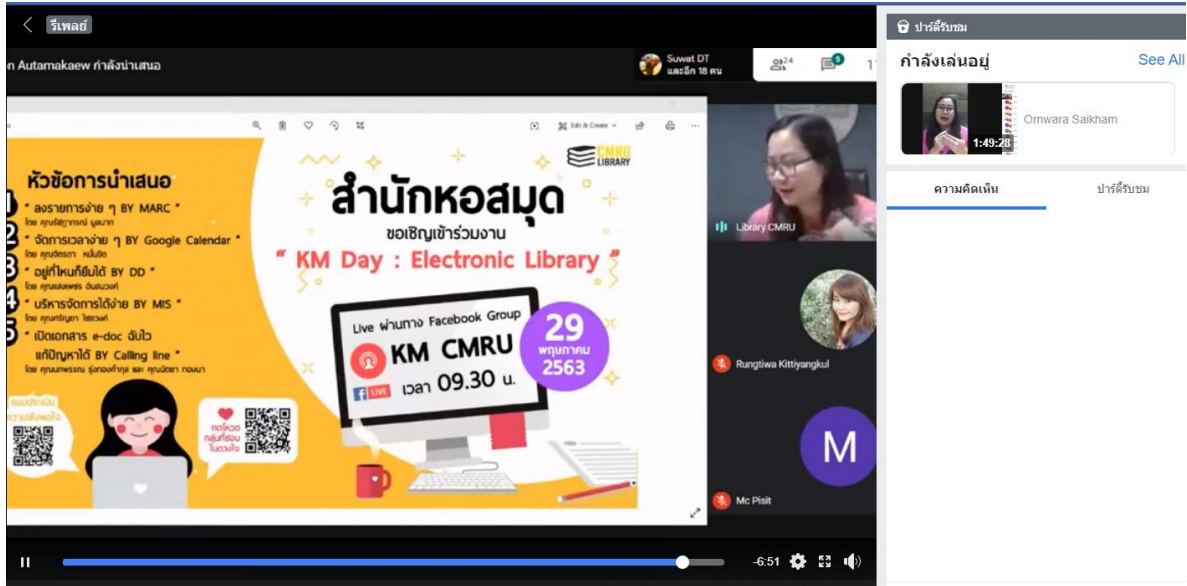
รีเพลย์

n Autamakaew กำลังนำเสนอ

Suwat DT และอีก 18 คน

24

6

Edit & Create

CMRU LIBRARY

หัวข้อการนำเสนอ

1 * ลงรายการง่าย ๆ BY MARC *
โดย คุณรัชฎาภรณ์ มูลมาก

2 * จัดการเวลาง่าย ๆ BY Google Calendar *
โดย คุณจิตรา หมื่นจิต

3 * อยู่ที่ไหนก็ยืมได้ BY DD *
โดย คุณแสงเพชร อินสนวงศ์

4 * บริหารจัดการได้ง่าย BY MIS *
โดย คุณศรีญา ไชยวงศ์

5 * เปิดเอกสาร e-doc ฉับไว แก้ปัญหาได้ BY Calling line *
โดย คุณภาพรรณ รุ่งทองคำกุล และ คุณนิตยา ทองมา

แบบประเมินความพึงพอใจ

กดไลค์ กลุ่มที่ชอบ ในดวงใจ

สำนักหอสมุด

ขอเชิญเข้าร่วมงาน

" KM Day : Electronic Library "

Live ผ่านทาง Facebook Group

KM CMRU

LIVE เวลา 09.30 น.

29 พฤษภาคม 2563

Library CMRU

Rungtiwa Kittiyangkul

M

Mc Pisit

-6:51

ปาร์ตี้รับชม

กำลังเล่นอยู่

See All

1:49:28

Ornwara Saikham

ความคิดเห็น

ปาร์ตี้รับชม